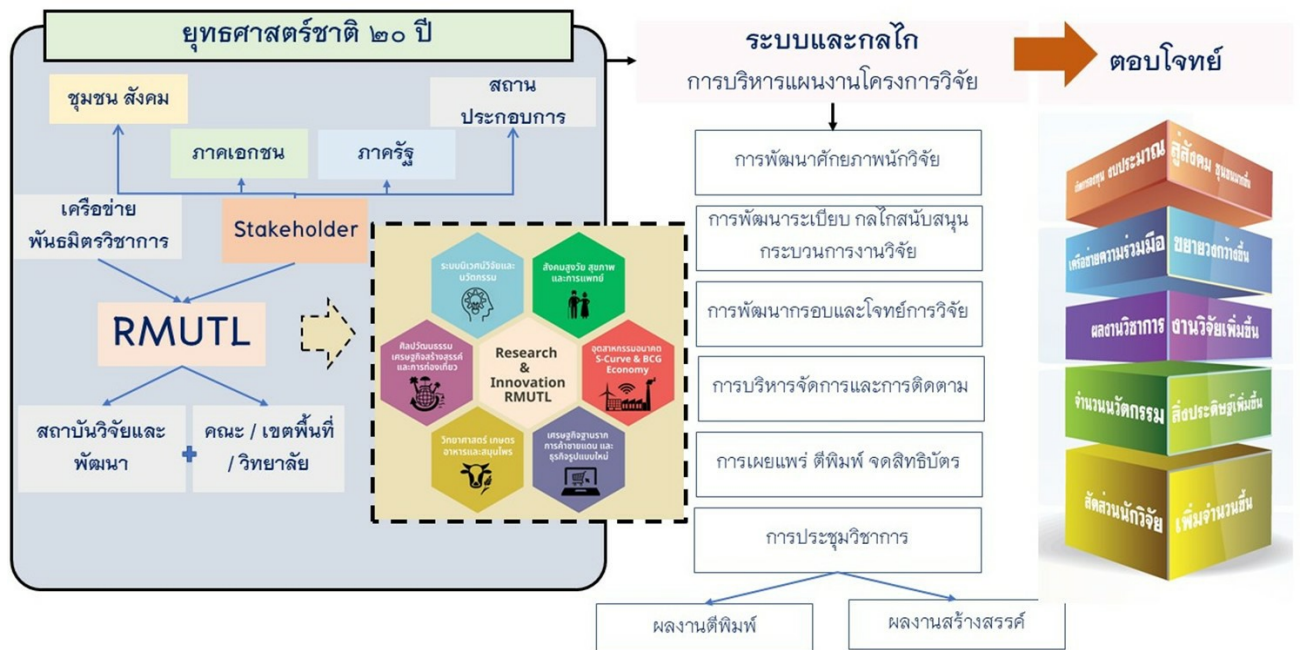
ยุทธศาสตร์ชาติ ๒๐ ปี

ชุมชน สังคม

สถานประกอบการ

ภาคเอกชน

ภาครัฐ

เครือข่าย พันธมิตรวิชาการ

Stakeholder

RMUTL

สถาบันวิจัยและพัฒนา

คณะ / เขตพื้นที่ / วิทยาลัย

ระบบนิเวศน์วิจัยและนวัตกรรม

สังคมสูงวัย สุขภาพ และการแพทย์

ศิลปวัฒนธรรม เศรษฐกิจสร้างสรรค์ และการท่องเที่ยว

Research & Innovation RMUTL

อุตสาหกรรมอนาคต S-Curve & BCG Economy

วิทยาศาสตร์ เกษตร อาหารและสมุนไพร

เศรษฐกิจฐานราก การค้าชายแดน และธุรกิจรูปแบบใหม่

ระบบและกลไก

การบริหารแผนงานโครงการวิจัย

การพัฒนาศักยภาพนักวิจัย

การพัฒนาระเบียบ กลไกสนับสนุน กระบวนการงานวิจัย

การพัฒนากรอบและโจทย์การวิจัย

การบริหารจัดการและการติดตาม

การเผยแพร่ ตีพิมพ์ จดสิทธิบัตร

การประชุมวิชาการ

ผลงานตีพิมพ์

ผลงานสร้างสรรค์

ตอบโจทย์

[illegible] งบประมาณ สู่สังคม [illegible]

เครือข่ายความร่วมมือ ขยายวงกว้างขึ้น

ผลงานวิชาการ งานวิจัยเพิ่มขึ้น

จำนวนนวัตกรรม สิ่งประดิษฐ์เพิ่มขึ้น

สัดส่วนนักวิจัย เพิ่มจำนวนขึ้น